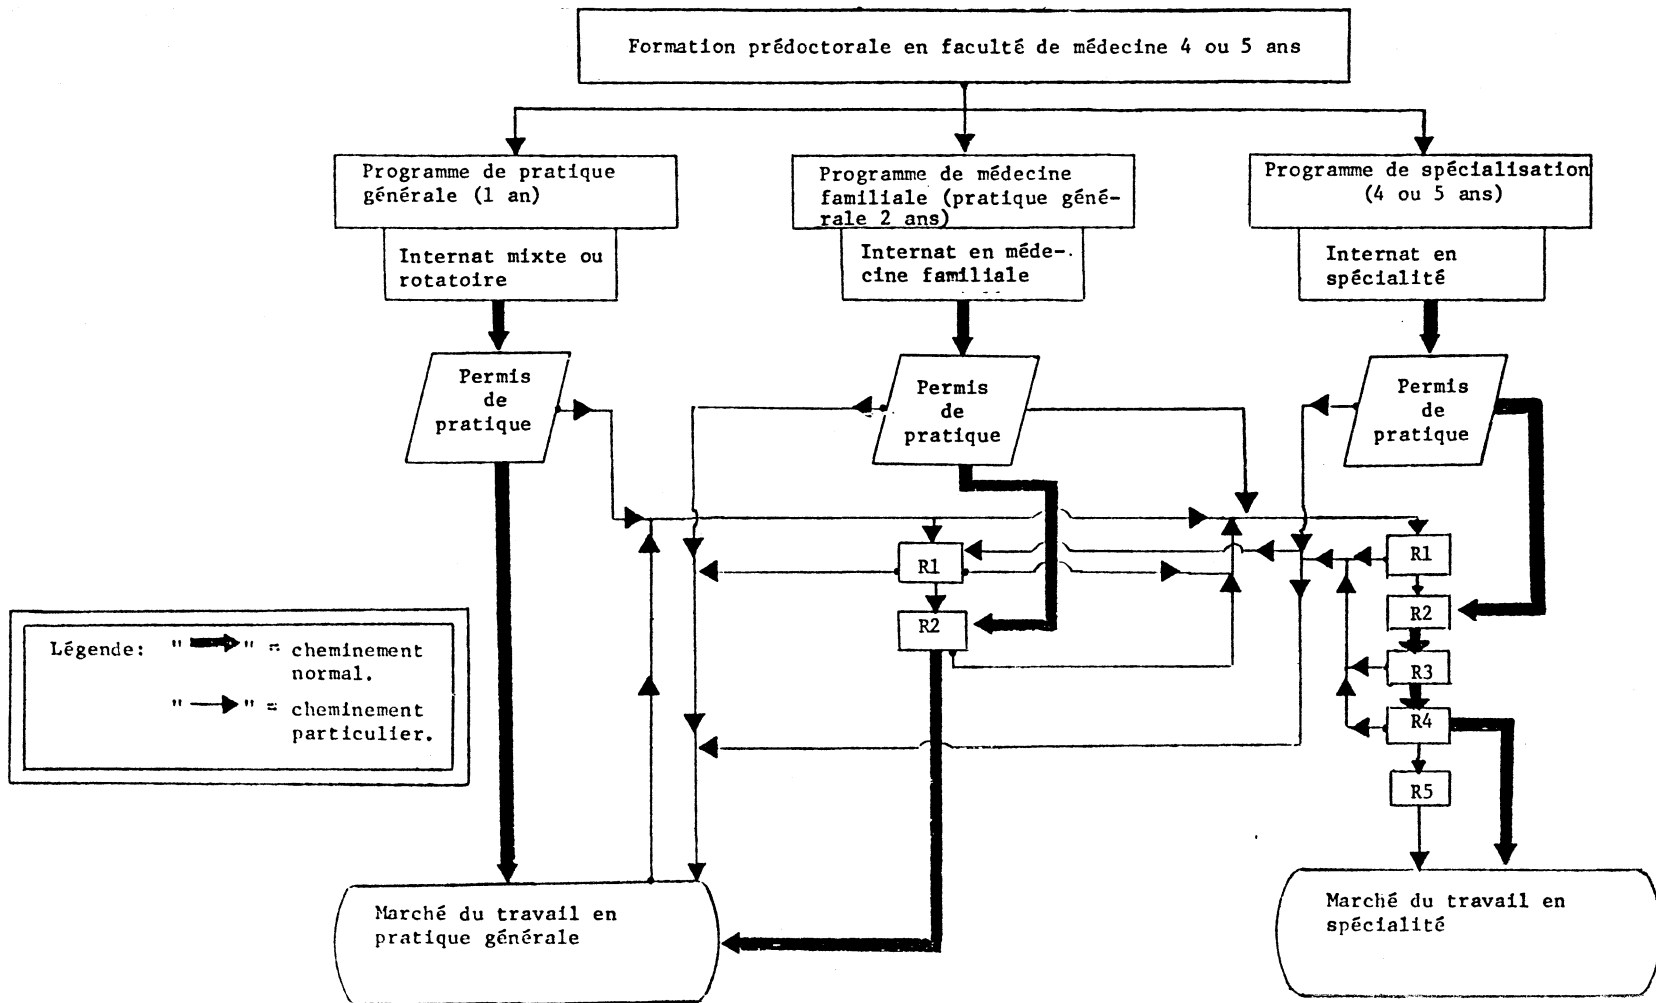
Formation prédoctorale en faculté de médecine 4 ou 5 ans

Programme de pratique générale (1 an)

Internat mixte ou rotatoire

Programme de médecine familiale (pratique générale 2 ans)

Internat en médecine familiale

Programme de spécialisation (4 ou 5 ans)

Internat en spécialité

Permis de pratique

Permis de pratique

Permis de pratique

R1

R2

R1

R2

R3

R4

R5

Légende: " ➡ " = cheminement normal.
" → " = cheminement particulier.

Marché du travail en pratique générale

Marché du travail en spécialité